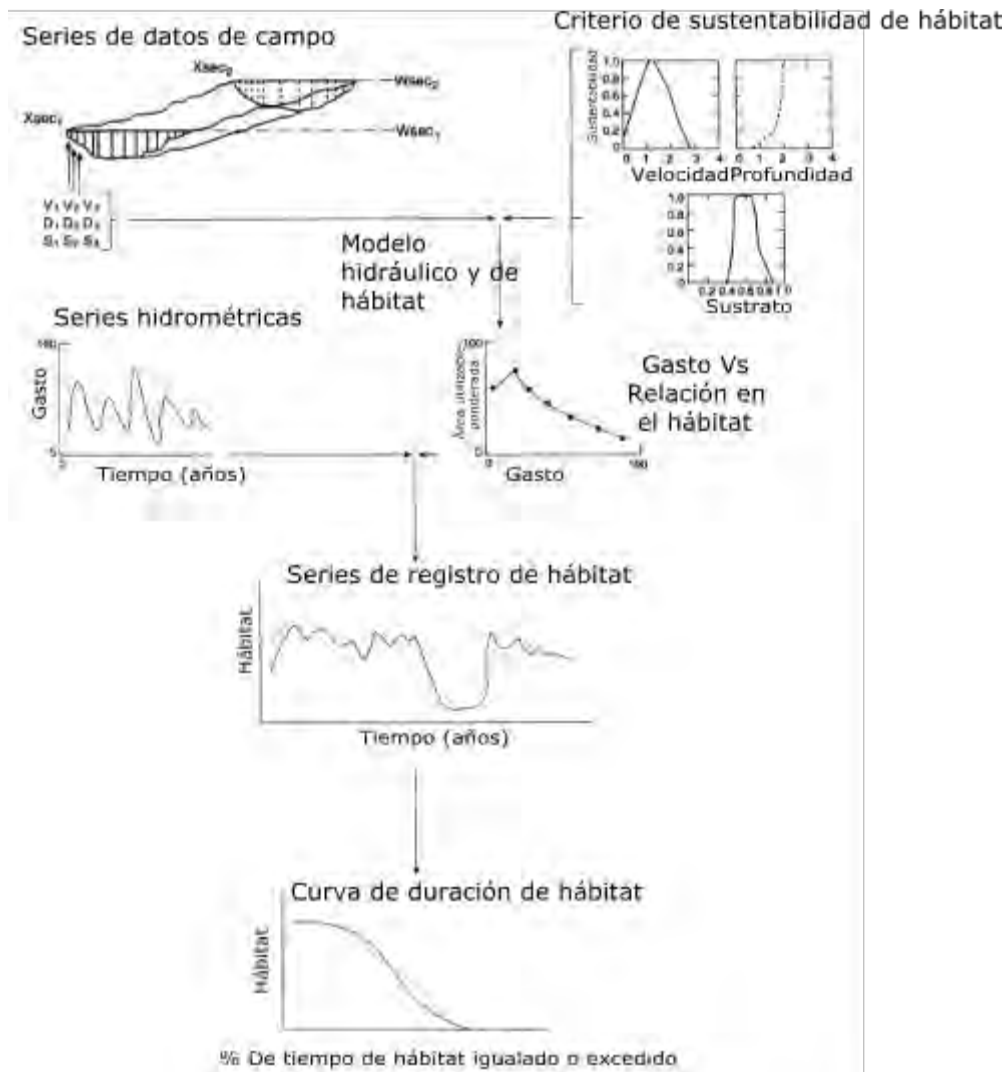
Series de datos de campo

Criterio de sustentabilidad de hábitat

$X_{sec_2}$

$W_{sec_2}$

$X_{sec_1}$

$W_{sec_1}$

$V_1$ $V_2$ $V_3$
$D_1$ $D_2$ $D_3$
$S_1$ $S_2$ $S_3$

Sustentabilidad

1.0
0.8
0.6
0.4
0.2
0

0 1 2 3 4

Velocidad

0 1 2 3 4

Profundidad

1.0
0.8
0.6
0.4
0.2
0

0.2 0.4 0.6 0.8 1.0

Sustrato

Modelo hidráulico y de hábitat

Series hidrométricas

100

Gasto

5

Tiempo (años)

100

Área utilizable ponderada

0

Gasto

100

Gasto Vs Relación en el hábitat

Series de registro de hábitat

Hábitat

Tiempo (años)

Curva de duración de hábitat

Hábitat

% De tiempo de hábitat igualado o excedido